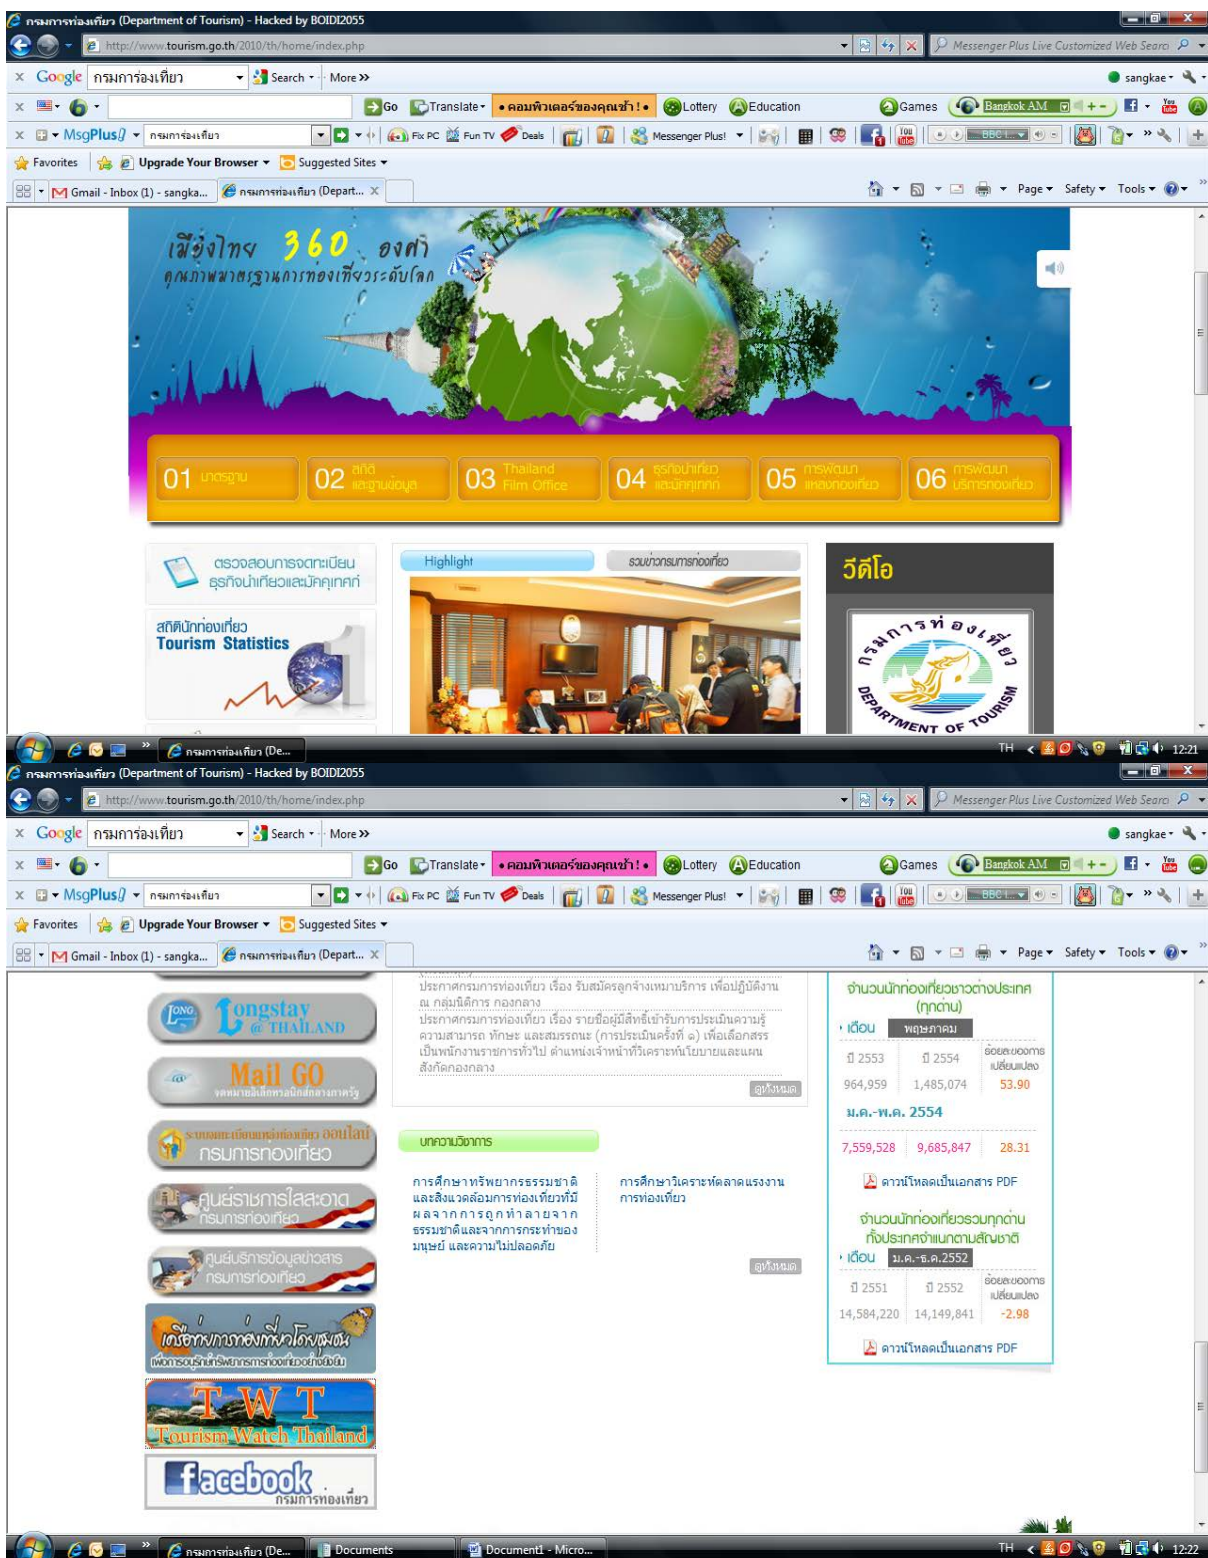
กรมการท่องเที่ยว (Department of Tourism) - Hacked by BOIDI2055

http://www.tourism.go.th/2010/th/home/index.php

Messenger Plus Live Customized Web Search

Google กรมการท่องเที่ยว Search More >> sangkae

Go Translate • คอมพิวเตอร์ของคุณช้า! • Lottery Education Games Bangkok AM

MsgPlus กรมการท่องเที่ยว Fix PC Fun TV Deals Messenger Plus!

Favorites Upgrade Your Browser Suggested Sites

Gmail - Inbox (1) - sangka... กรมการท่องเที่ยว (Depart... Page Safety Tools

เมืองไทย 360 องศา
คุณภาพมาตรฐานการท่องเที่ยวระดับโลก

01 มาตรฐาน 02 สถิติ และฐานข้อมูล 03 Thailand Film Office 04 ธุรกิจนำเที่ยว และมัคคุเทศก์ 05 การพัฒนา แหล่งท่องเที่ยว 06 การพัฒนา บริการท่องเที่ยว

ตรวจสอบการจดทะเบียน ธุรกิจนำเที่ยวและมัคคุเทศก์

สถิตินักท่องเที่ยว Tourism Statistics

Highlight รวมข่าวกรมการท่องเที่ยว

วีดีโอ

กรมการท่องเที่ยว DEPARTMENT OF TOURISM

TH 12:21

กรมการท่องเที่ยว (De...

กรมการท่องเที่ยว (Department of Tourism) - Hacked by BOIDI2055

http://www.tourism.go.th/2010/th/home/index.php

Messenger Plus Live Customized Web Search

Google กรมการท่องเที่ยว Search More >> sangkae

Go Translate • คอมพิวเตอร์ของคุณช้า! • Lottery Education Games Bangkok AM

MsgPlus กรมการท่องเที่ยว Fix PC Fun TV Deals Messenger Plus!

Favorites Upgrade Your Browser Suggested Sites

Gmail - Inbox (1) - sangka... กรมการท่องเที่ยว (Depart... Page Safety Tools

Longstay @ THAILAND

Mail GO

ระบบลงทะเบียนแหล่งท่องเที่ยว ออนไลน์ กรมการท่องเที่ยว

ศูนย์ราชการใสสะอาด กรมการท่องเที่ยว

ศูนย์บริการข้อมูลข่าวสาร กรมการท่องเที่ยว

เครือข่ายการท่องเที่ยวโดยชุมชน เพื่อการอนุรักษ์ทรัพยากรการท่องเที่ยวอย่างยั่งยืน

T W T Tourism Watch Thailand

facebook กรมการท่องเที่ยว

ประกาศกรมการท่องเที่ยว เรื่อง รับสมัครลูกจ้างเหมาบริการ เพื่อปฏิบัติงาน ณ กลุ่มนิติการ กองกลาง
ประกาศกรมการท่องเที่ยว เรื่อง รายชื่อผู้มีสิทธิ์เข้ารับการประเมินความรู้ ความสามารถ ทักษะ และสมรรถนะ (การประเมินครั้งที่ ๑) เพื่อเลือกสรรเป็นพนักงานราชการทั่วไป ตำแหน่งเจ้าหน้าที่วิเคราะห์นโยบายและแผน สังกัดกองกลาง

ดูทั้งหมด

บทความวิชาการ

การศึกษาทรัพยากรธรรมชาติและสิ่งแวดล้อมการท่องเที่ยวที่มีผลจากการถูกทำลายจากธรรมชาติและจากการกระทำของมนุษย์ และความไม่ปลอดภัย

การศึกษาวิเคราะห์ตลาดแรงงานการท่องเที่ยว

ดูทั้งหมด

จำนวนนักท่องเที่ยวชาวต่างประเทศ (ทุกด่าน)

เดือน พฤษภาคม

| ปี 2553 | ปี 2554 | ร้อยละของการเปลี่ยนแปลง |
|---|---|---|
| 964,959 | 1,485,074 | 53.90 |

ม.ค.-พ.ค. 2554

| 7,559,528 | 9,685,847 | 28.31 |
|---|---|---|

ดาวน์โหลดเป็นเอกสาร PDF

จำนวนนักท่องเที่ยวรวมทุกด่าน ทั้งประเทศจำแนกตามสัญชาติ

เดือน ม.ค.-ธ.ค.2552

| ปี 2551 | ปี 2552 | ร้อยละของการเปลี่ยนแปลง |
|---|---|---|
| 14,584,220 | 14,149,841 | -2.98 |

ดาวน์โหลดเป็นเอกสาร PDF

กรมการท่องเที่ยว (De... Documents Document1 - Micro... TH 12:22